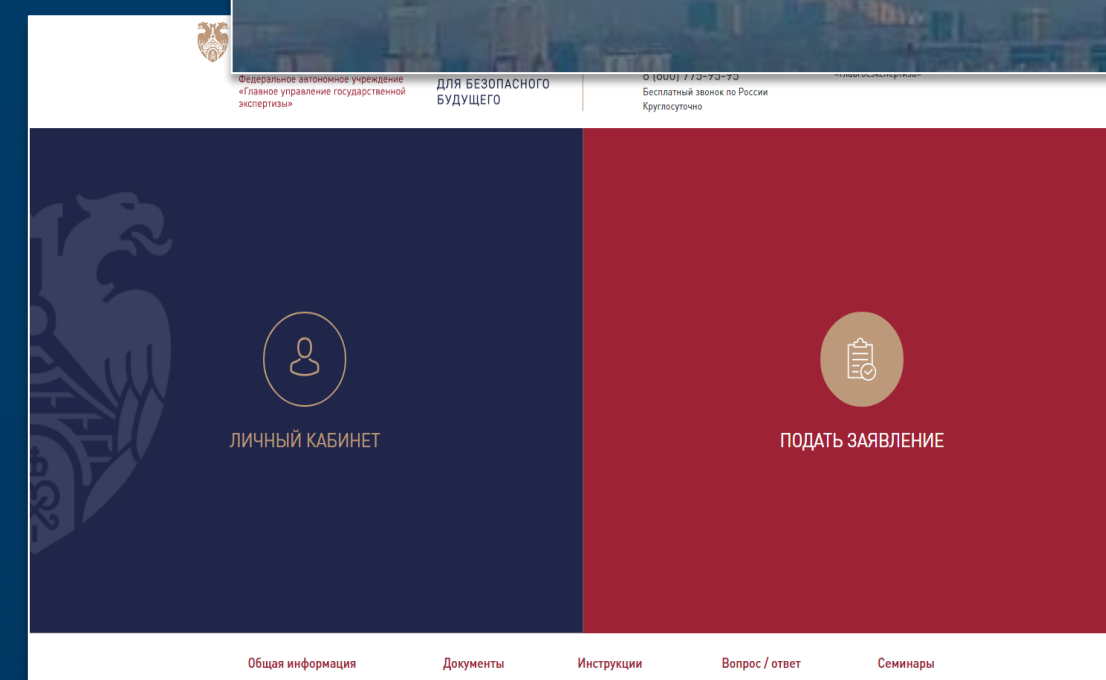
Федеральное автономное учреждение «Главное управление государственной экспертизы»

ДЛЯ БЕЗОПАСНОГО БУДУЩЕГО

8 (800) 775-95-95
Бесплатный звонок по России
Круглосуточно

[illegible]

ЛИЧНЫЙ КАБИНЕТ

ПОДАТЬ ЗАЯВЛЕНИЕ

Общая информация
Документы
Инструкции
Вопрос / ответ
Семинары